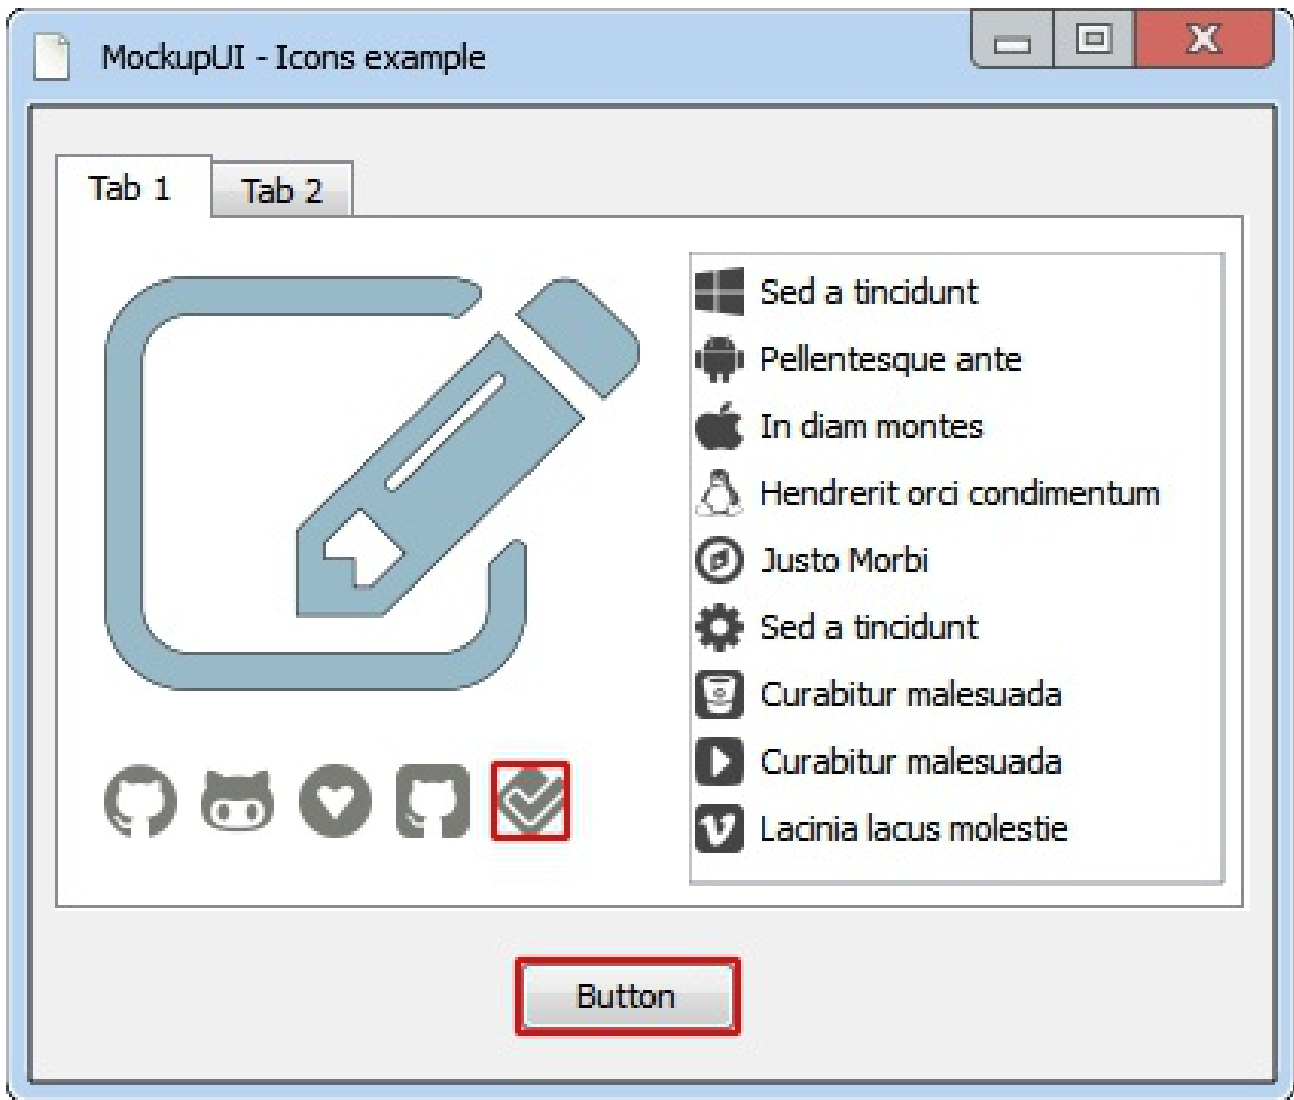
MockupUI - Icons example

Tab 1
Tab 2

Sed a tincidunt
Pellentesque ante
In diam montes
Hendrerit orci condimentum
Justo Morbi
Sed a tincidunt
Curabitur malesuada
Curabitur malesuada
Lacinia lacus molestie

Button